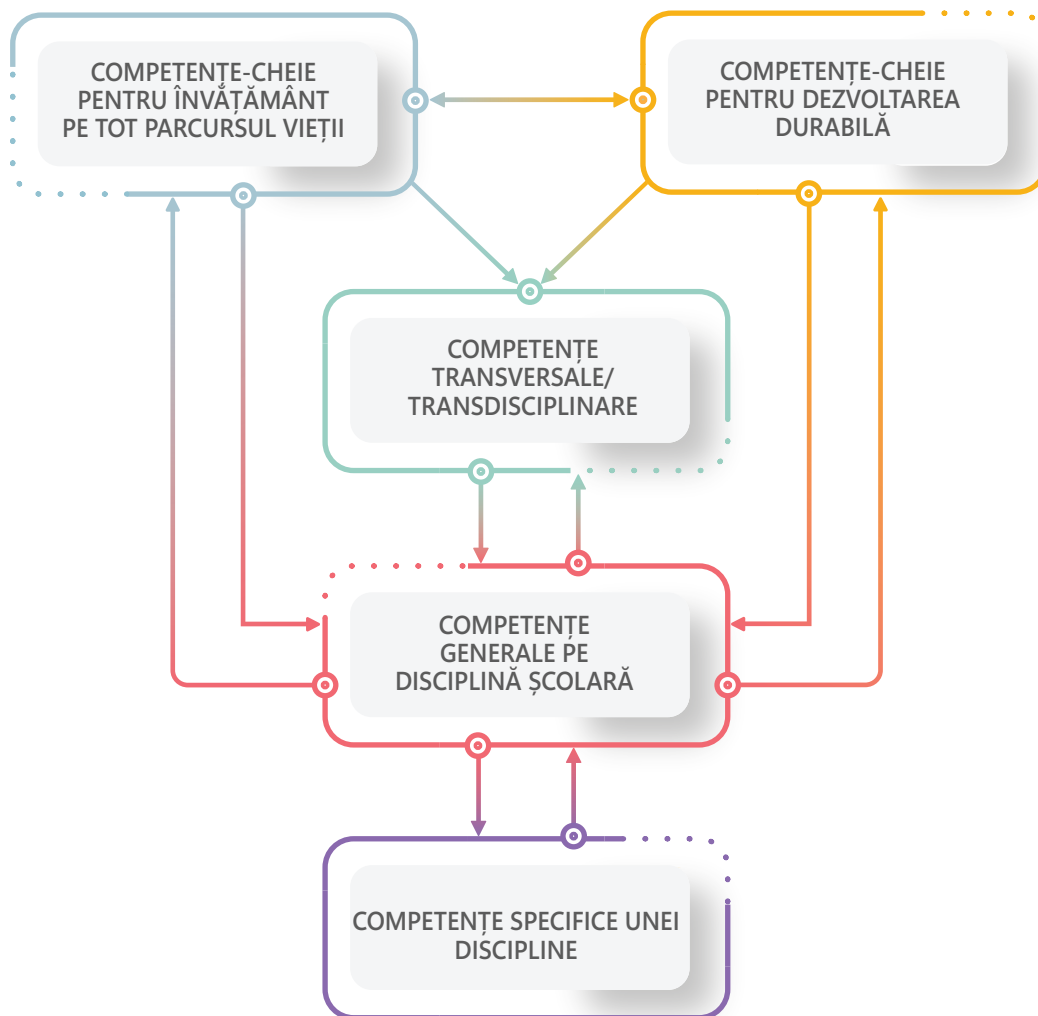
COMPETENȚE-CHEIE PENTRU ÎNVĂȚĂMÂNT PE TOT PARCURSUL VIEȚII

COMPETENȚE-CHEIE PENTRU DEZVOLTAREA DURABILĂ

COMPETENȚE TRANSVERSALE/ TRANSDISCIPLINARE

COMPETENȚE GENERALE PE DISCIPLINĂ ȘCOLARĂ

COMPETENȚE SPECIFICE UNEI DISCIPLINE